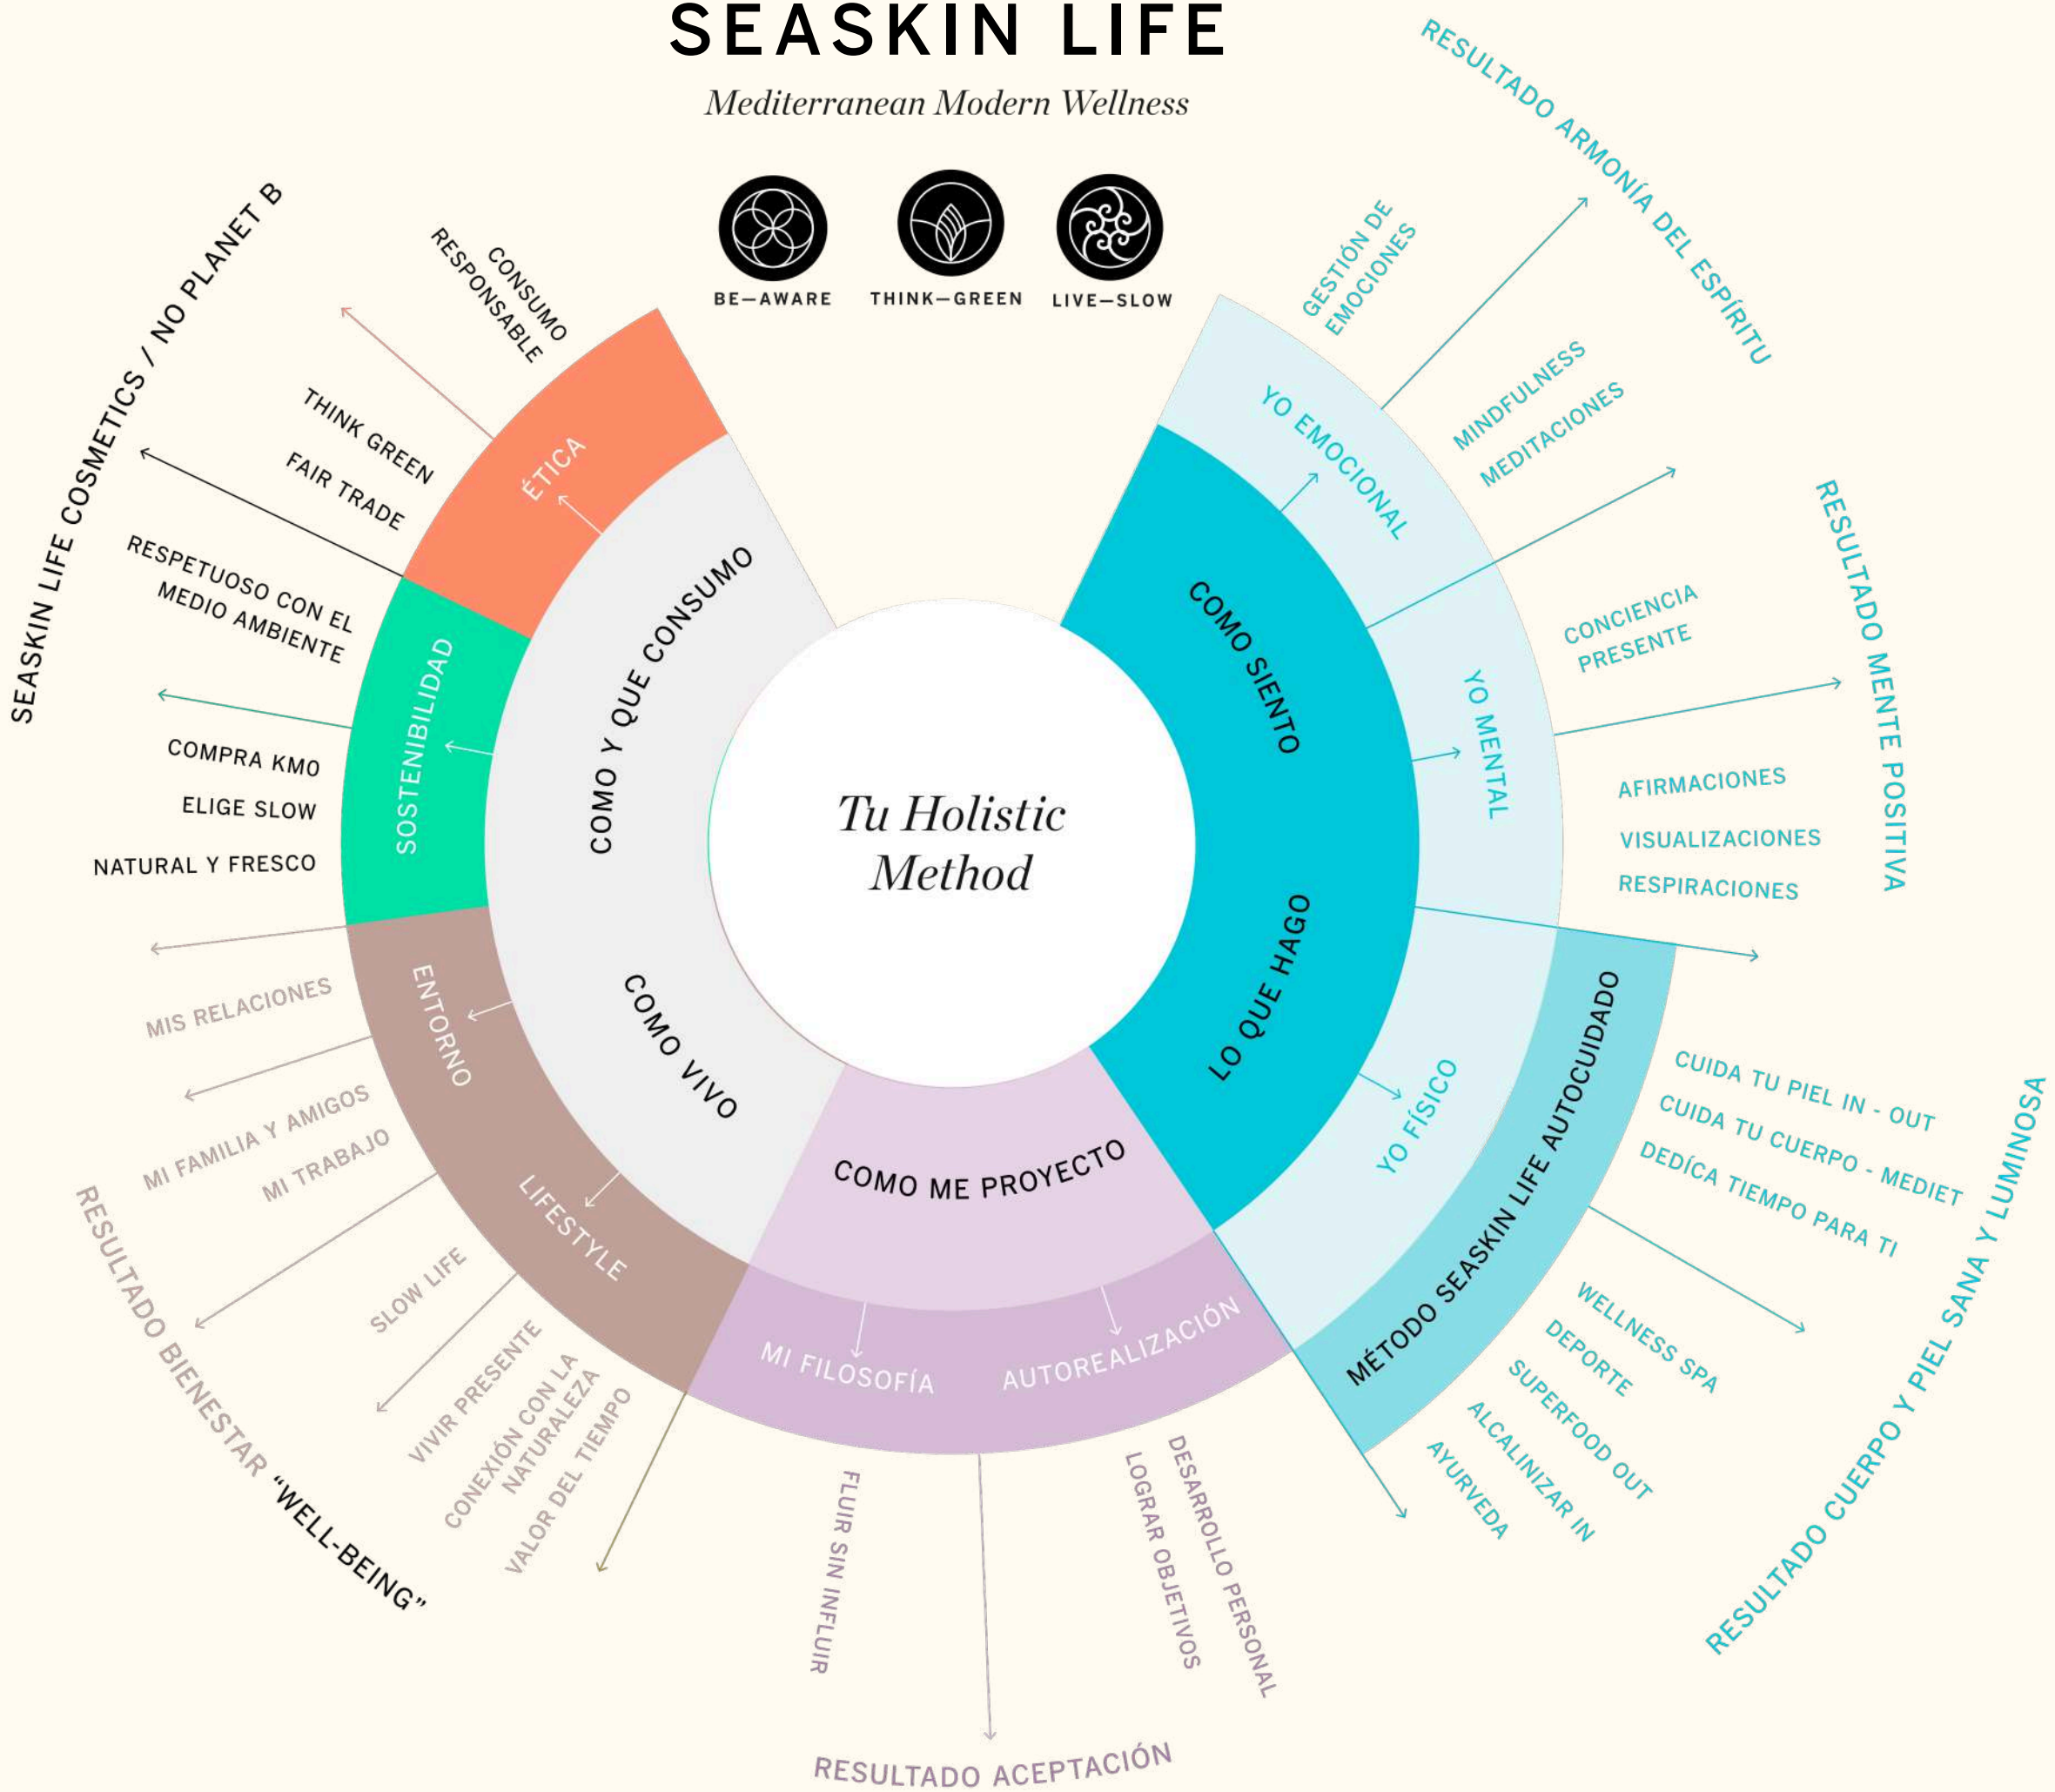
SEASKIN LIFE

Mediterranean Modern Wellness

BE—AWARE THINK—GREEN LIVE—SLOW

Tu Holistic Method

SEASKIN LIFE COSMETICS / NO PLANET B

CONSUMO RESPONSABLE

THINK GREEN

FAIR TRADE

ÉTICA

RESPETUOSO CON EL MEDIO AMBIENTE

SOSTENIBILIDAD

COMPRA KM0

ELIGE SLOW

NATURAL Y FRESCO

COMO Y QUE CONSUMO

COMO VIVO

ENTORNO

MIS RELACIONES

MI FAMILIA Y AMIGOS

MI TRABAJO

LIFESTYLE

SLOW LIFE

VIVIR PRESENTE

CONEXIÓN CON LA NATURALEZA

VALOR DEL TIEMPO

RESULTADO BIENESTAR "WELL-BEING"

COMO ME PROYECTO

MI FILOSOFÍA

AUTOREALIZACIÓN

FLUIR SIN INFLUIR

LOGRAR OBJETIVOS

DESARROLLO PERSONAL

RESULTADO ACEPTACIÓN

RESULTADO ARMONÍA DEL ESPÍRITU

GESTIÓN DE EMOCIONES

YO EMOCIONAL

MINDFULNESS

MEDITACIONES

COMO SIENTO

LO QUE HAGO

CONCIENCIA PRESENTE

YO MENTAL

AFIRMACIONES

VISUALIZACIONES

RESPIRACIONES

RESULTADO MENTE POSITIVA

YO FÍSICO

MÉTODO SEASKIN LIFE AUTOCUIDADO

CUIDA TU PIEL IN - OUT

CUIDA TU CUERPO - MEDIET

DEDÍCA TIEMPO PARA TI

WELLNESS SPA

DEPORTE

SUPERFOOD OUT

ALCALINIZAR IN

AYURVEDA

RESULTADO CUERPO Y PIEL SANA Y LUMINOSA